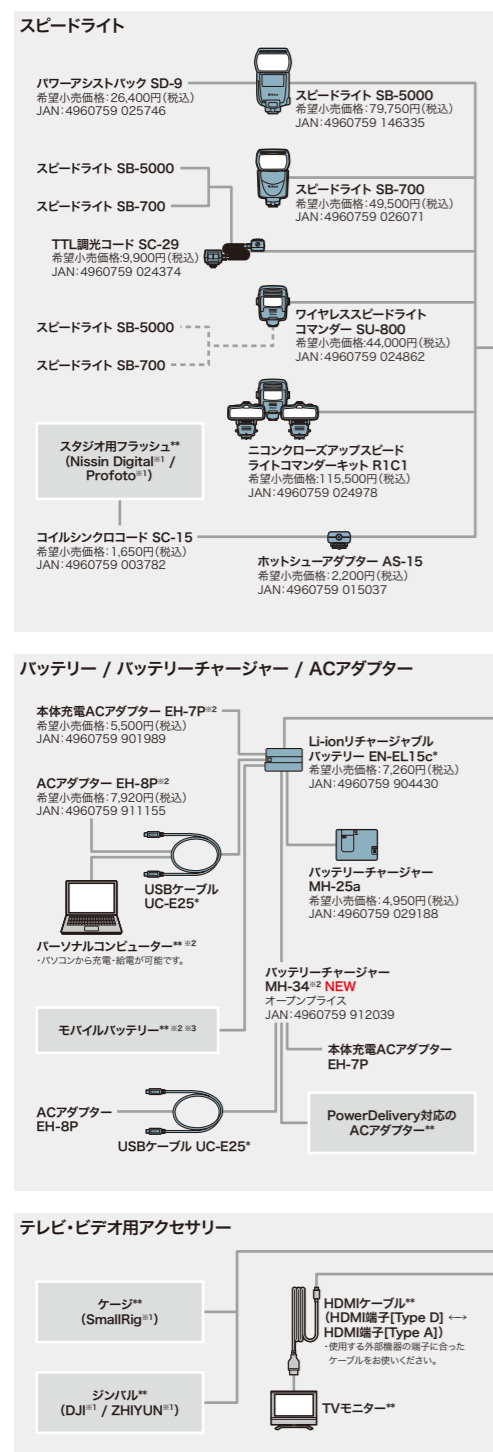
スピードライト

パワーアシストパック SD-9
希望小売価格:26,400円(税込)
JAN:4960759 025746

スピードライト SB-5000
希望小売価格:79,750円(税込)
JAN:4960759 146335

スピードライト SB-5000

スピードライト SB-700

スピードライト SB-700
希望小売価格:49,500円(税込)
JAN:4960759 026071

TTL調光コード SC-29
希望小売価格:9,900円(税込)
JAN:4960759 024374

ワイヤレススピードライトコマンダー SU-800
希望小売価格:44,000円(税込)
JAN:4960759 024862

スピードライト SB-5000

スピードライト SB-700

スタジオ用フラッシュ**
(Nissin Digital※1 / Profoto※1)

ニコンクローズアップスピードライトコマンダーキット R1C1
希望小売価格:115,500円(税込)
JAN:4960759 024978

コイルシンクロコード SC-15
希望小売価格:1,650円(税込)
JAN:4960759 003782

ホットシューアダプター AS-15
希望小売価格:2,200円(税込)
JAN:4960759 015037

バッテリー / バッテリーチャージャー / ACアダプター

本体充電ACアダプター EH-7P※2
希望小売価格:5,500円(税込)
JAN:4960759 901989

Li-ionリチャージャブルバッテリー EN-EL15c*
希望小売価格:7,260円(税込)
JAN:4960759 904430

ACアダプター EH-8P※2
希望小売価格:7,920円(税込)
JAN:4960759 911155

USBケーブル UC-E25*

バッテリーチャージャー MH-25a
希望小売価格:4,950円(税込)
JAN:4960759 029188

パーソナルコンピューター** ※2
・パソコンから充電・給電が可能です。

バッテリーチャージャー MH-34※2 NEW
オープンプライス
JAN:4960759 912039

モバイルバッテリー** ※2 ※3

本体充電ACアダプター EH-7P

ACアダプター EH-8P

USBケーブル UC-E25*

PowerDelivery対応のACアダプター**

テレビ・ビデオ用アクセサリー

ケージ**
(SmallRig※1)

HDMIケーブル**
(HDMI端子[Type D] ⟷ HDMI端子[Type A])
・使用する外部機器の端子に合ったケーブルをお使いください。

ジンバル**
(DJI※1 / ZHIYUN※1)

TVモニター**